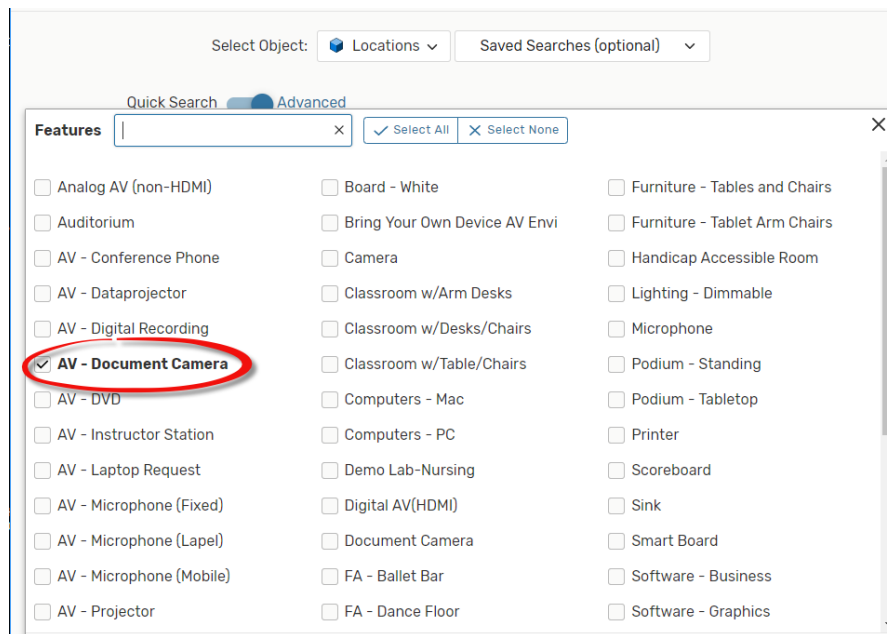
Select Object: Locations Saved Searches (optional)

Quick Search Advanced

Features × Select All Select None ×

Analog AV (non-HDMI)
Auditorium
AV - Conference Phone
AV - Dataprojector
AV - Digital Recording
AV - Document Camera
AV - DVD
AV - Instructor Station
AV - Laptop Request
AV - Microphone (Fixed)
AV - Microphone (Lapel)
AV - Microphone (Mobile)
AV - Projector

Board - White
Bring Your Own Device AV Envi
Camera
Classroom w/Arm Desks
Classroom w/Desks/Chairs
Classroom w/Table/Chairs
Computers - Mac
Computers - PC
Demo Lab-Nursing
Digital AV(HDMI)
Document Camera
FA - Ballet Bar
FA - Dance Floor

Furniture - Tables and Chairs
Furniture - Tablet Arm Chairs
Handicap Accessible Room
Lighting - Dimmable
Microphone
Podium - Standing
Podium - Tabletop
Printer
Scoreboard
Sink
Smart Board
Software - Business
Software - Graphics